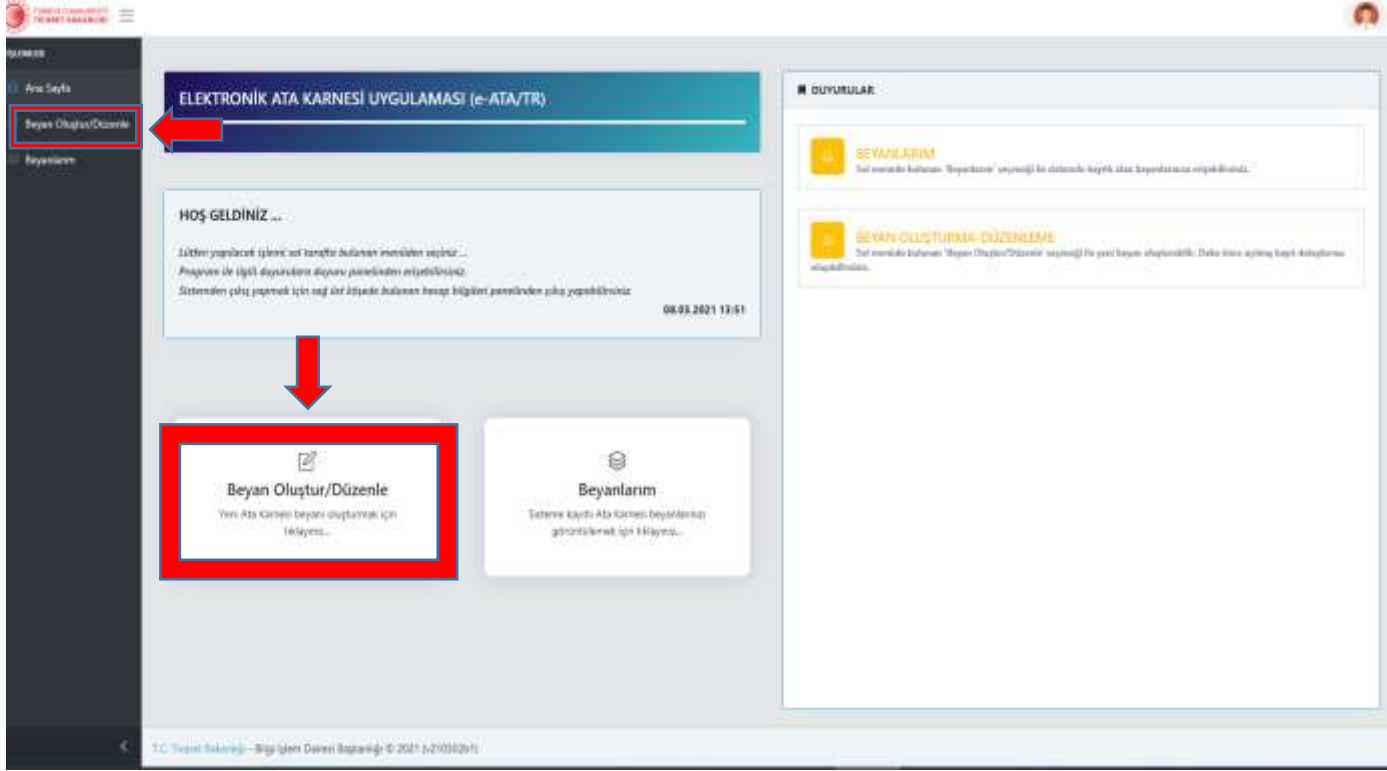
TÜRKİYE CUMHURİYETİ TİCARET BAKANLIĞI

İŞLEMLER

Ana Sayfa

Beyan Oluştur/Düzenle

Beyanlarım

ELEKTRONİK ATA KARNESİ UYGULAMASI (e-ATA/TR)

HOŞ GELDİNİZ ...

Lütfen yapılacak işlemi sol tarafta bulunan menüden seçiniz ...

Program ile ilgili duyuruları duyuru panelinden izleyebilirsiniz.

Sistemden çıkış yapmak için sağ üst köşede bulunan hesap bilgileri panelinden çıkış yapabilirsiniz.

08.03.2021 13:51

Beyan Oluştur/Düzenle

Yeni Ata Karnesi beyanı oluşturmak için tıklayınız...

Beyanlarım

Sisteme kaydı Ata Karnesi beyanlarınızı görüntülemek için tıklayınız...

DUYURULAR

BEYANLARIM

Sol menüde bulunan 'Beyanlarım' seçeneği ile sistemde kayıtlı olan beyanlarınıza erişebilirsiniz.

BEYAN OLUŞTURMA-DÜZENLEME

Sol menüde bulunan 'Beyan Oluştur/Düzenle' seçeneği ile yeni beyan oluşturabilir, Daha önce açılmış kayıt detaylarına erişebilirsiniz.

T.C. Ticaret Bakanlığı - Bilgi İşlem Dairesi Başkanlığı © 2021 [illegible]